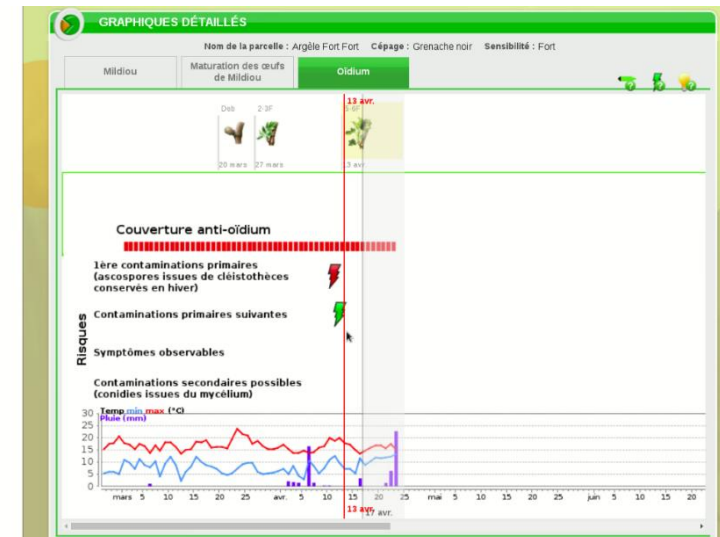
GRAPHIQUES DÉTAILLÉS

Nom de la parcelle : Argèle Fort Fort Cépage : Grenache noir Sensibilité : Fort

Mildiou | Maturation des œufs de Mildiou | Oïdium

13 avr.

Deb 2-3F 5-6F

20 mars 27 mars 3 avr.

Couverture anti-oïdium

1ère contaminations primaires (ascospores issues de cléistothèces conservés en hiver)

Contaminations primaires suivantes

Symptômes observables

Contaminations secondaires possibles (conidies issues du mycélium)

Risques

Temp min max (°C)
Pluie (mm)

30
25
20
15
10
5
0

mars 5 10 15 20 25 avr. 5 10 15 20 25 mai 5 10 15 20 25 juin 5 10 15 20

13 avr.
17 avr.